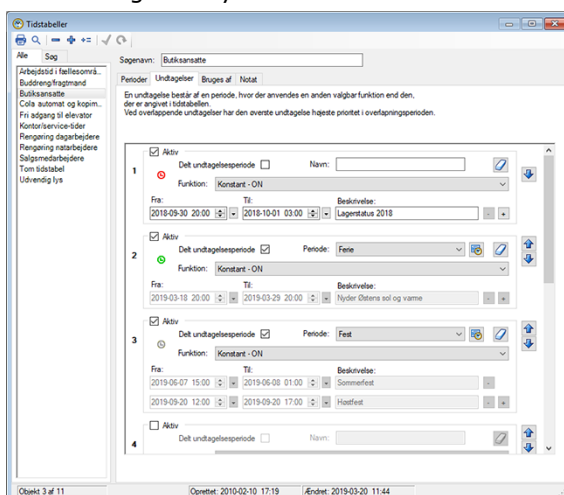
Tidstabeller

Alle | Søg

Arbejdstid i fællesområ...
Buddreng/fragtmand
Butiksansatte
Cola automat og kopim...
Fri adgang til elevator
Kontor/service-tider
Rengøring dagarbejdere
Rengøring natarbejdere
Salgsmedarbejdere
Tom tidstabel
Udvendig lys

Søgenavn: Butiksansatte

Perioder | Undtagelser | Bruges af | Notat

En undtagelse består af en periode, hvor der anvendes en anden valgbar funktion end den, der er angivet i tidstabellen.
Ved overlappende undtagelser har den øverste undtagelse højeste prioritet i overlapningsperioden.

1
Aktiv
Delt undtagelsesperiode
Navn:
Funktion: Konstant - ON
Fra: 2018-09-30 20:00
Til: 2018-10-01 03:00
Beskrivelse: Lagerstatus 2018

2
Aktiv
Delt undtagelsesperiode
Periode: Ferie
Funktion: Konstant - ON
Fra: 2019-03-18 20:00
Til: 2019-03-29 20:00
Beskrivelse: Nyder Østens sol og varme

3
Aktiv
Delt undtagelsesperiode
Periode: Fest
Funktion: Konstant - ON
Fra: 2019-06-07 15:00
Til: 2019-06-08 01:00
Beskrivelse: Sommerfest
2019-09-20 12:00
2019-09-20 17:00
Høstfest

4
Aktiv
Delt undtagelsesperiode
Navn:

Objekt 3 af 11 | Oprettet: 2010-02-10 17:19 | Ændret: 2019-03-20 11:44